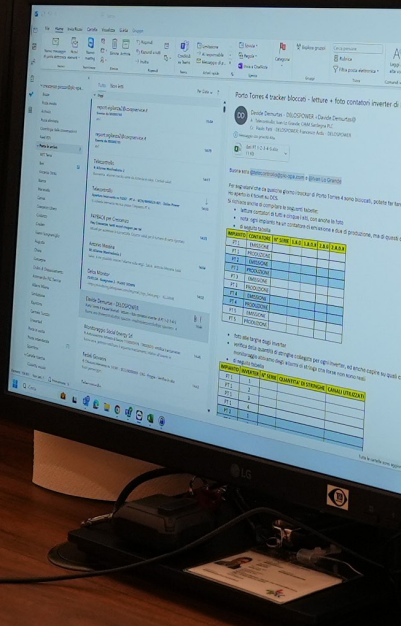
Porto Torres 4 tracker bloccati - letture + foto contatori inverter di

Davide Demurtas - DELOGPOWER

Buona sera

Per segnalarvi che da qualche giorno i tracker di Porto Torres 4 sono bloccati, potete far fare

| IMPIANTO | CONTATORE | N° SERIE | 1.8.0 | 1.8.1 | 2.8.0 | 2.8.1 |
|---|---|---|---|---|---|---|
| PT 1 | EMISSIONE | | | | | |
| PT 1 | PRODUZIONE | | | | | |
| PT 2 | EMISSIONE | | | | | |
| PT 2 | PRODUZIONE | | | | | |
| PT 3 | EMISSIONE | | | | | |
| PT 3 | PRODUZIONE | | | | | |
| PT 4 | EMISSIONE | | | | | |
| PT 4 | PRODUZIONE | | | | | |
| PT 5 | EMISSIONE | | | | | |
| PT 5 | PRODUZIONE | | | | | |

| IMPIANTO | INVERTER | N° SERIE | QUANTITA' DI STRINGHE | CANALI UTILIZZATI |
|---|---|---|---|---|
| PT 1 | 1 | | | |
| PT 1 | 2 | | | |
| PT 2 | 1 | | | |
| PT 3 | 1 | | | |

LG